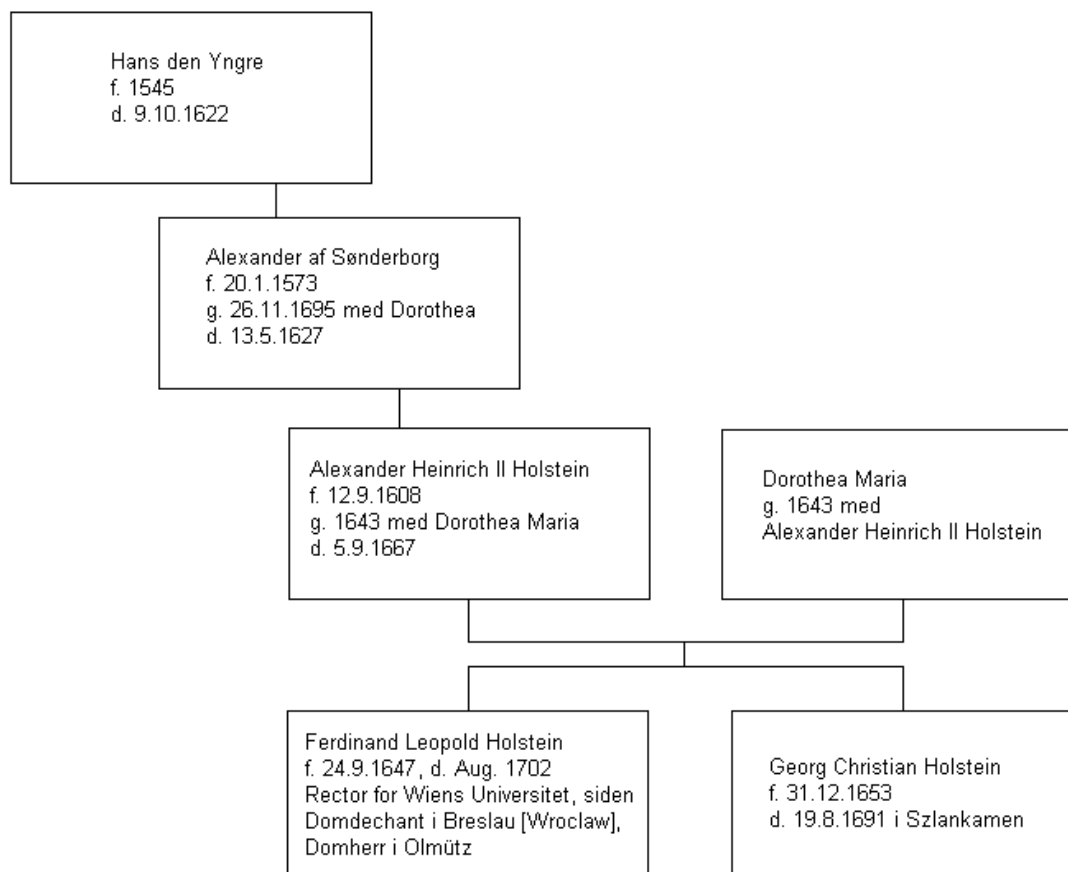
Hans den Yngre
f. 1545
d. 9.10.1622

Alexander af Sønderborg
f. 20.1.1573
g. 26.11.1695 med Dorothea
d. 13.5.1627

Alexander Heinrich II Holstein
f. 12.9.1608
g. 1643 med Dorothea Maria
d. 5.9.1667

Dorothea Maria
g. 1643 med
Alexander Heinrich II Holstein

Ferdinand Leopold Holstein
f. 24.9.1647, d. Aug. 1702
Rector for Wiens Universitet, siden Domdechant i Breslau [Wroclaw], Domherr i Olmütz

Georg Christian Holstein
f. 31.12.1653
d. 19.8.1691 i Szlankamen